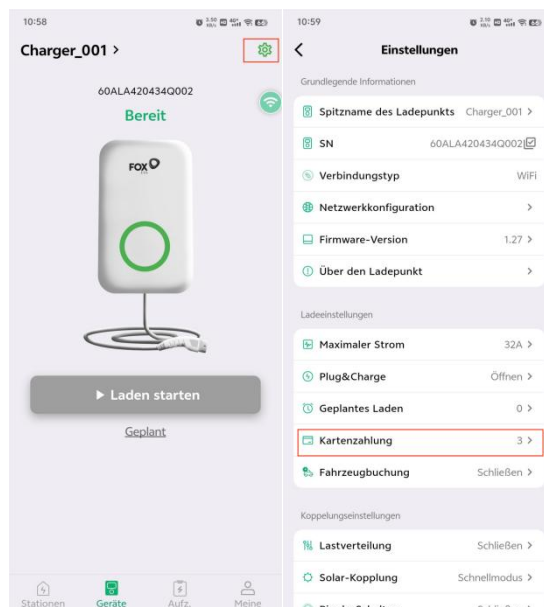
10:58

Charger_001 >

60ALA420434Q002

Bereit

FOX

▶ Laden starten

Geplant

Stationen Geräte Aufz. Meine

10:59

<

Einstellungen

Grundlegende Informationen

Spitzname des Ladepunkts Charger_001 >

SN 60ALA420434Q002

Verbindungstyp WiFi

Netzwerkkonfiguration >

Firmware-Version 1.27 >

Über den Ladepunkt >

Ladeeinstellungen

Maximaler Strom 32A >

Plug&Charge Öffnen >

Geplantes Laden 0 >

Kartenzahlung 3 >

Fahrzeugbuchung Schließen >

Koppelungseinstellungen

Lastverteilung Schließen >

Solar-Kopplung Schnellmodus >

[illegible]